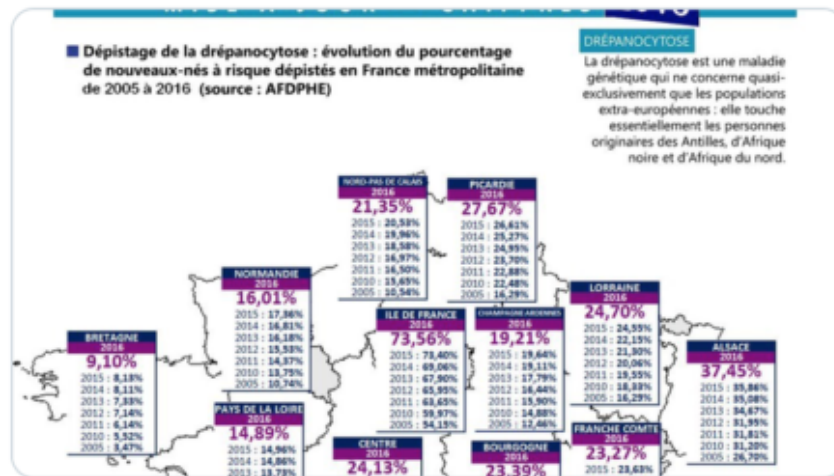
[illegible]

Dépistage de la drépanocytose : évolution du pourcentage de nouveaux-nés à risque dépistés en France métropolitaine de 2005 à 2016 (source : AFDPHE)

DRÉPANOCYTOSE
La drépanocytose est une maladie génétique qui ne concerne quasi-exclusivement que les populations extra-européennes : elle touche essentiellement les personnes originaires des Antilles, d'Afrique noire et d'Afrique du nord.

NORD-PAS DE CALAIS
2016
21,35%
2015 : 20,58%
2014 : 19,96%
2013 : 18,58%
2012 : 16,97%
2011 : 16,50%
2010 : 15,65%
2005 : 10,54%

PICARDIE
2016
27,67%
2015 : 26,61%
2014 : 25,27%
2013 : 24,95%
2012 : 23,70%
2011 : 22,88%
2010 : 22,48%
2005 : 16,29%

NORMANDIE
2016
16,01%
2015 : 17,36%
2014 : 16,81%
2013 : 16,18%
2012 : 15,53%
2011 : 14,37%
2010 : 13,75%
2005 : 10,74%

ILE DE FRANCE
2016
73,56%
2015 : 73,40%
2014 : 69,06%
2013 : 67,90%
2012 : 65,95%
2011 : 63,65%
2010 : 59,97%
2005 : 54,15%

CHAMPAGNE ARDENNES
2016
19,21%
2015 : 19,64%
2014 : 19,11%
2013 : 17,79%
2012 : 16,44%
2011 : 15,90%
2010 : 14,88%
2005 : 12,46%

LORRAINE
2016
24,70%
2015 : 24,55%
2014 : 22,15%
2013 : 21,30%
2012 : 20,06%
2011 : 19,55%
2010 : 18,33%
2005 : 16,29%

BRETAGNE
2016
9,10%
2015 : 8,13%
2014 : 8,11%
2013 : 7,33%
2012 : 7,14%
2011 : 6,14%
2010 : 5,52%
2005 : 3,47%

ALSACE
2016
37,45%
2015 : 35,86%
2014 : 35,08%
2013 : 34,67%
2012 : 31,95%
2011 : 31,81%
2010 : 31,20%
2005 : 26,70%

PAYS DE LA LOIRE
2016
14,89%
2015 : 14,96%
2014 : 14,86%
2013 : 13,73%

CENTRE
2016
24,13%

BOURGOGNE
2016
23,39%

FRANCHE COMTE
2016
23,27%
2015 : 23,63%